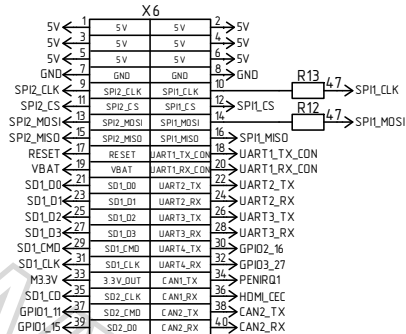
X6

| | | | | | |
|---|---|---|---|---|---|
| 5V | 1 | 5V | 5V | 2 | 5V |
| 5V | 3 | 5V | 5V | 4 | 5V |
| 5V | 5 | 5V | 5V | 6 | 5V |
| GND | 7 | GND | GND | 8 | GND |
| SPI2_CLK | 9 | SPI2_CLK | SPI1_CLK | 10 | R13 47 SPI1_CLK |
| SPI2_CS | 11 | SPI2_CS | SPI1_CS | 12 | SPI1_CS |
| SPI2_MOSI | 13 | SPI2_MOSI | SPI1_MOSI | 14 | R12 47 SPI1_MOSI |
| SPI2_MISO | 15 | SPI2_MISO | SPI1_MISO | 16 | SPI1_MISO |
| RESET | 17 | RESET | UART1_TX_CON | 18 | UART1_TX_CON |
| VBAT | 19 | VBAT | UART1_RX_CON | 20 | UART1_RX_CON |
| SD1_D0 | 21 | SD1_D0 | UART2_TX | 22 | UART2_TX |
| SD1_D1 | 23 | SD1_D1 | UART2_RX | 24 | UART2_RX |
| SD1_D2 | 25 | SD1_D2 | UART3_TX | 26 | UART3_TX |
| SD1_D3 | 27 | SD1_D3 | UART3_RX | 28 | UART3_RX |
| SD1_CMD | 29 | SD1_CMD | UART4_TX | 30 | GPIO2_16 |
| SD1_CLK | 31 | SD1_CLK | UART4_RX | 32 | GPIO3_27 |
| M33V | 33 | 3.3V_OUT | CAN1_TX | 34 | PENIRQ1 |
| SD1_CD | 35 | SD2_CLK | CAN1_RX | 36 | HDMI_CEC |
| GPIO1_11 | 37 | SD2_CMD | CAN2_TX | 38 | CAN2_TX |
| GPIO1_15 | 39 | SD2_D0 | CAN2_RX | 40 | CAN2_RX |